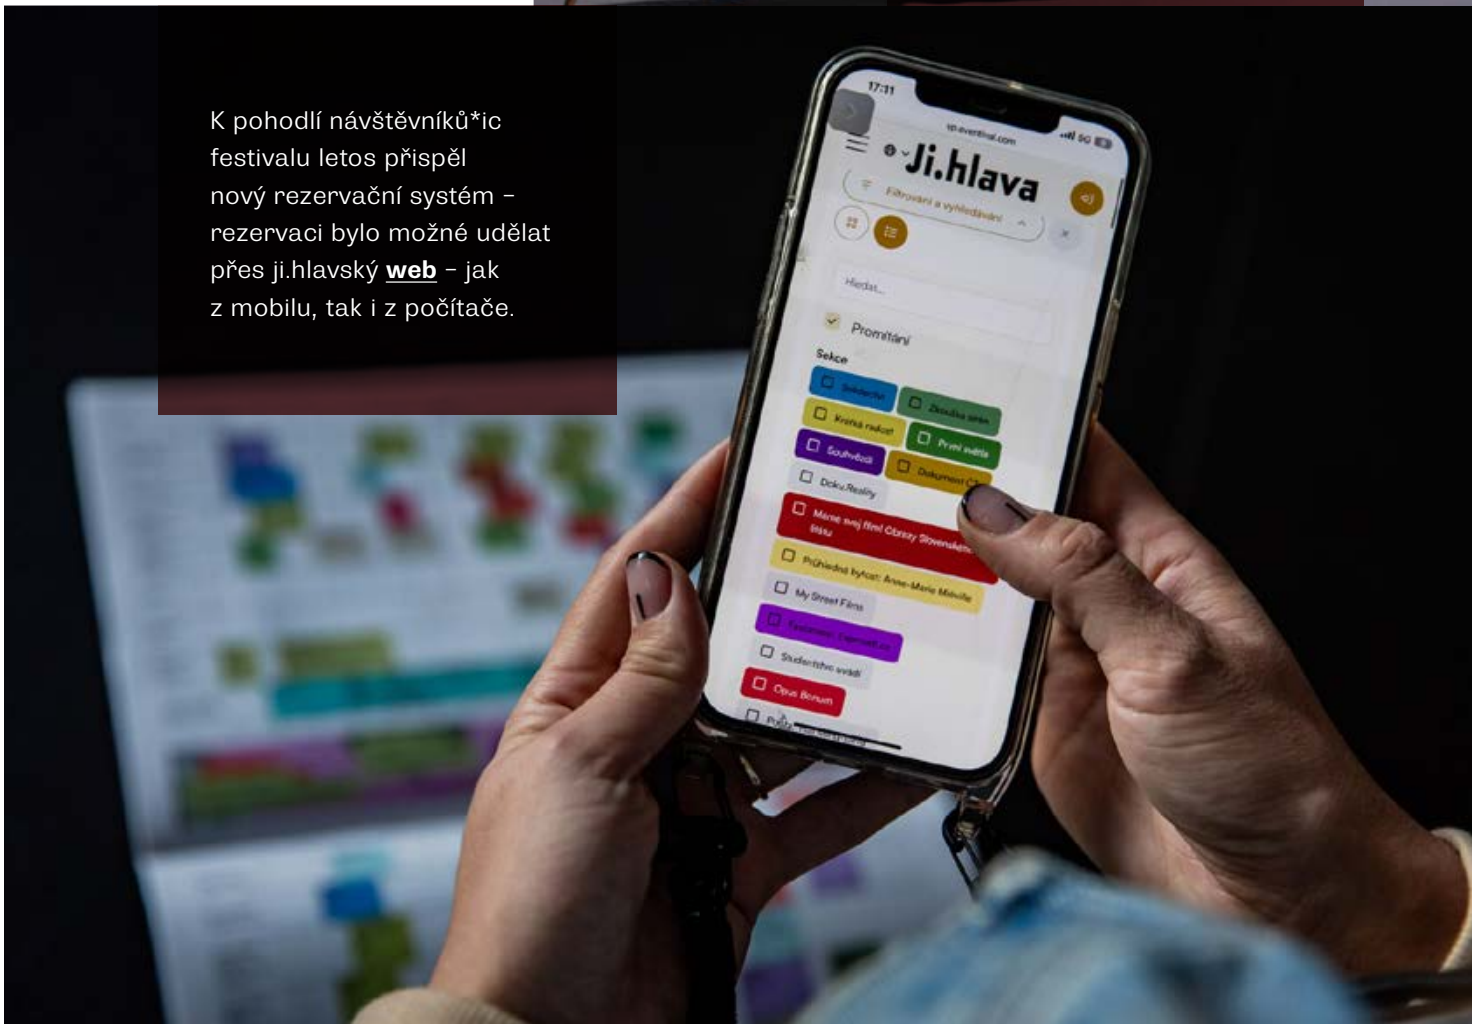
K pohodlí návštěvníků*ic festivalu letos přispěl nový rezervační systém – rezervaci bylo možné udělat přes ji.hlavský **web** – jak z mobilu, tak i z počítače.

17:31

ip.eventival.com

5G

Ji.hlava

Filtrování a vyhledávání

Hledat...

Promítání

Sekce

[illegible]

Zkouška sirén

Krátká radost

První světla

Souhvězdí

Dokument CZ

Doku.Reality

Mám svůj film! Čtrnáct Slovenské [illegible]

Průhledné bytosti: Anne-Marie Miéville

My Street Films

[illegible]

Studentské vize

Opus Bonum

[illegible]